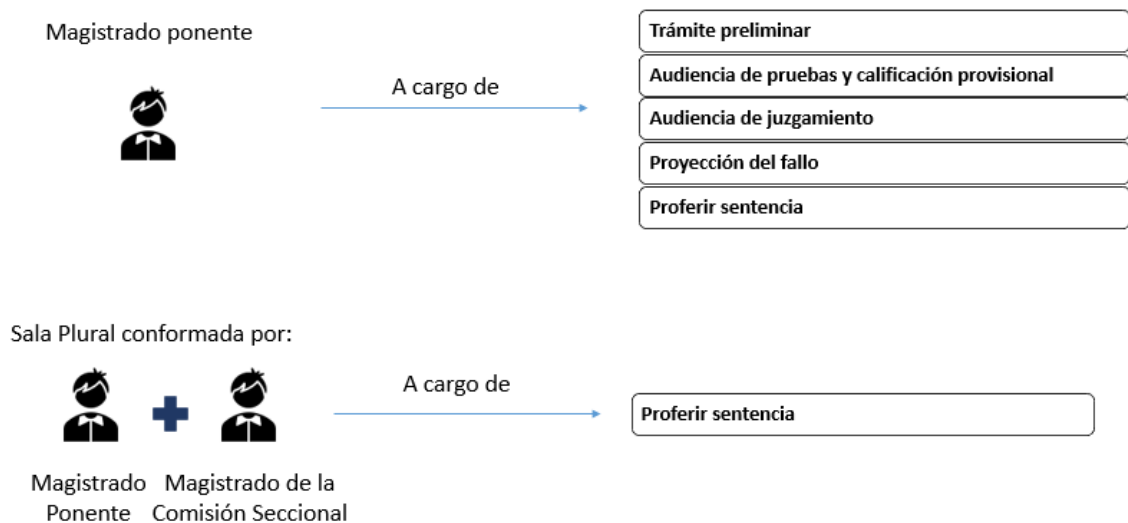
Magistrado ponente

A cargo de

Trámite preliminar

Audiencia de pruebas y calificación provisional

Audiencia de juzgamiento

Proyección del fallo

Proferir sentencia

Sala Plural conformada por:

A cargo de

Proferir sentencia

Magistrado Ponente

Magistrado de la Comisión Seccional